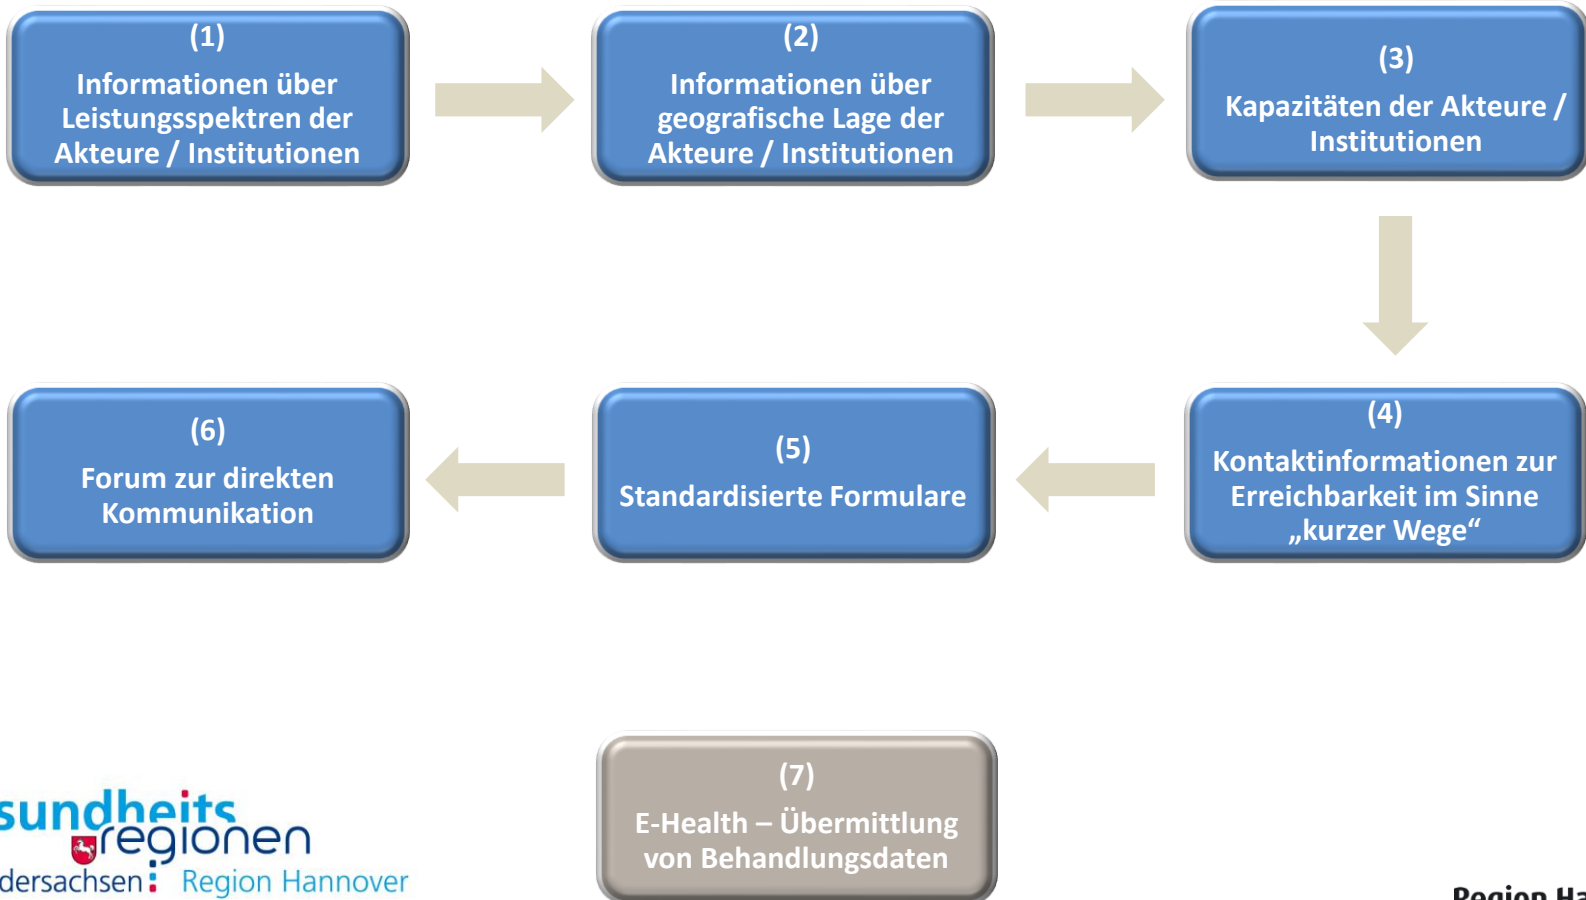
(1)
Informationen über Leistungsspektren der Akteure / Institutionen

(2)
Informationen über geografische Lage der Akteure / Institutionen

(3)
Kapazitäten der Akteure / Institutionen

(4)
Kontaktinformationen zur Erreichbarkeit im Sinne „kurzer Wege“

(5)
Standardisierte Formulare

(6)
Forum zur direkten Kommunikation

(7)
E-Health – Übermittlung von Behandlungsdaten

sundheits regionen
dersachsen Region Hannover

Region Ha